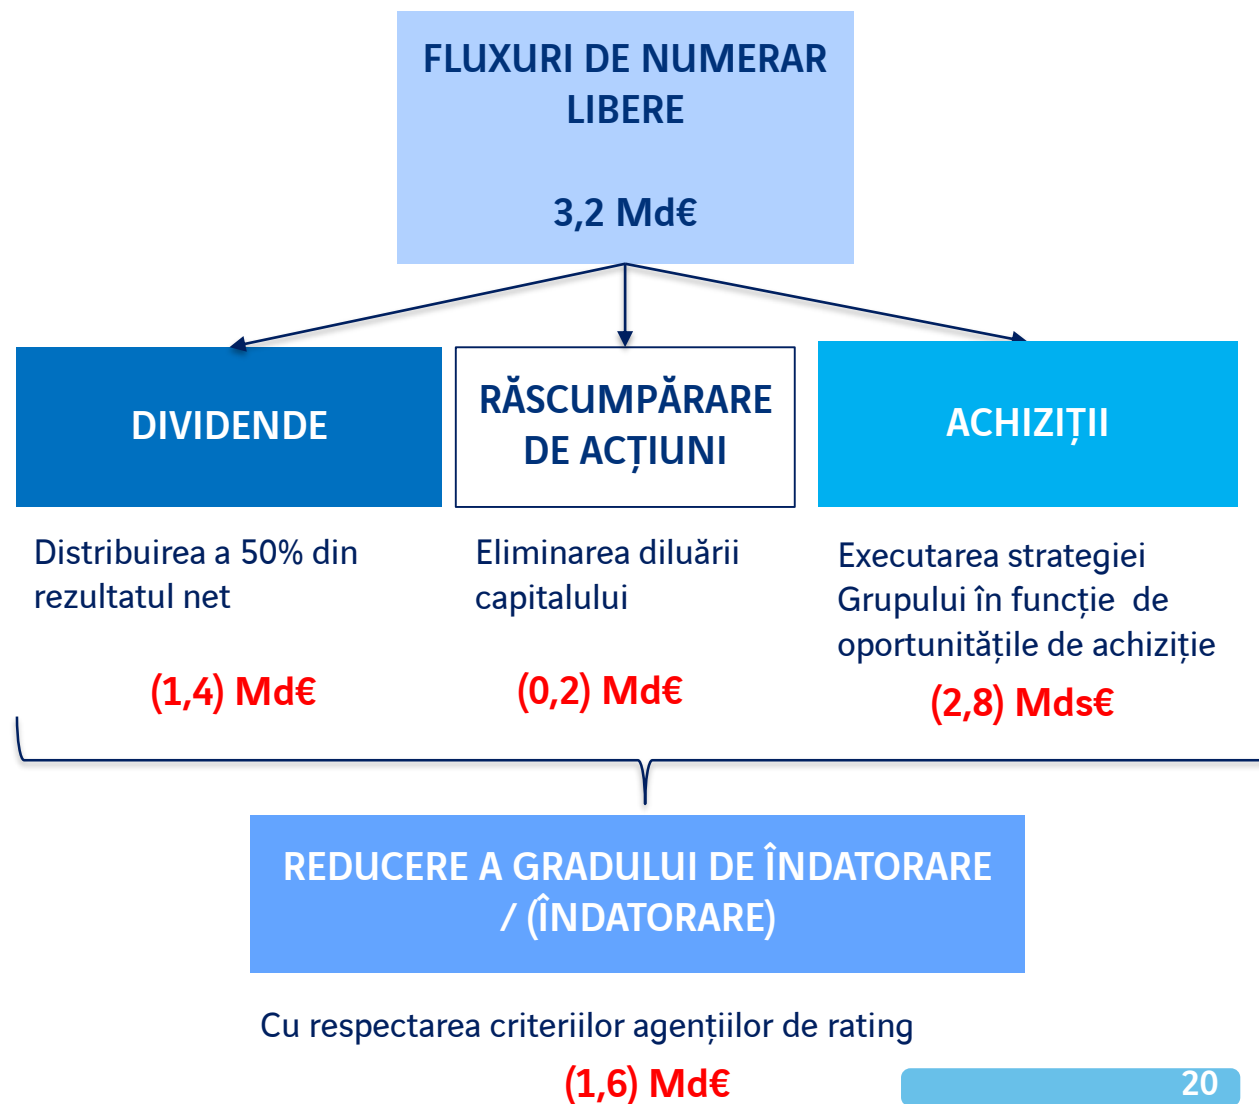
FLUXURI DE NUMERAR LIBERE

3,2 Md€

DIVIDENDE

Distribuirea a 50% din rezultatul net

(1,4) Md€

RĂSCUMPĂRARE DE ACȚIUNI

Eliminarea diluării capitalului

(0,2) Md€

ACHIZIȚII

Executarea strategiei Grupului în funcție de oportunitățile de achiziție

(2,8) Mds€

REDUCERE A GRADULUI DE ÎNDATORARE / (ÎNDATORARE)

Cu respectarea criteriilor agențiilor de rating

(1,6) Md€

20